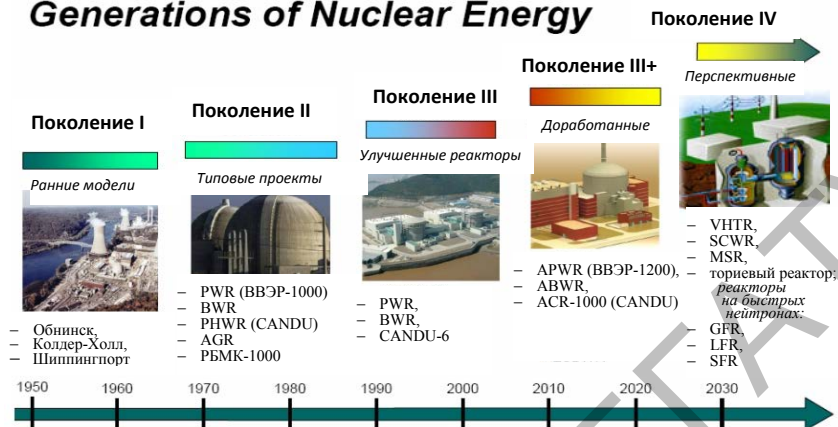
Generations of Nuclear Energy

Поколение I

Ранние модели

– Обнинск,
– Колдер-Холл,
– Шиппингпорт

Поколение II

Типовые проекты

– PWR (ВВЭР-1000)
– BWR
– PHWR (CANDU)
– AGR
– РБМК-1000

Поколение III

Улучшенные реакторы

– PWR,
– BWR,
– CANDU-6

Поколение III+

Доработанные

– APWR (ВВЭР-1200),
– ABWR,
– ACR-1000 (CANDU)

Поколение IV

Перспективные

– VHTR,
– SCWR,
– MSR,
– ториевый реактор;
реакторы на быстрых нейтронах:
– GFR,
– LFR,
– SFR

1950 1960 1970 1980 1990 2000 2010 2020 2030